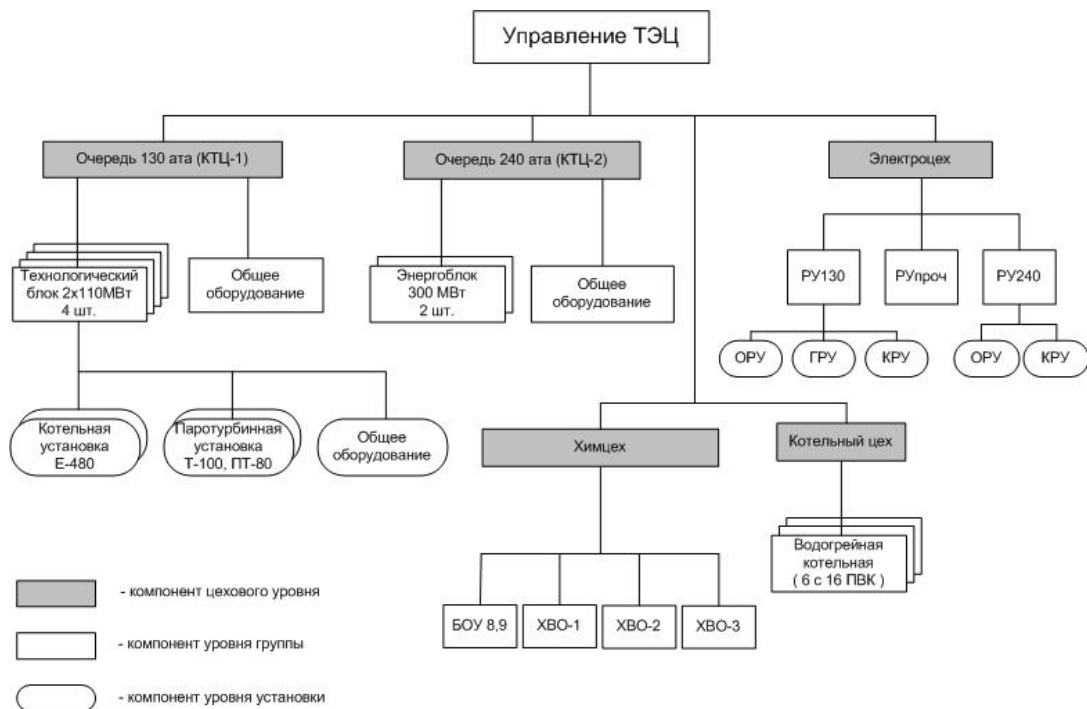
Управление ТЭЦ

Очередь 130 ата (КТЦ-1)

Очередь 240 ата (КТЦ-2)

Электроцех

Технологический блок 2x110МВт 4 шт.

Общее оборудование

Энергоблок 300 МВт 2 шт.

Общее оборудование

РУ130

РУпроч

РУ240

ОРУ

ГРУ

КРУ

ОРУ

КРУ

Котельная установка Е-480

Паротурбинная установка Т-100, ПТ-80

Общее оборудование

Химцех

Котельный цех

Водогрейная котельная ( 6 с 16 ПВК )

БОУ 8,9

ХВО-1

ХВО-2

ХВО-3

- компонент цехового уровня

- компонент уровня группы

- компонент уровня установки